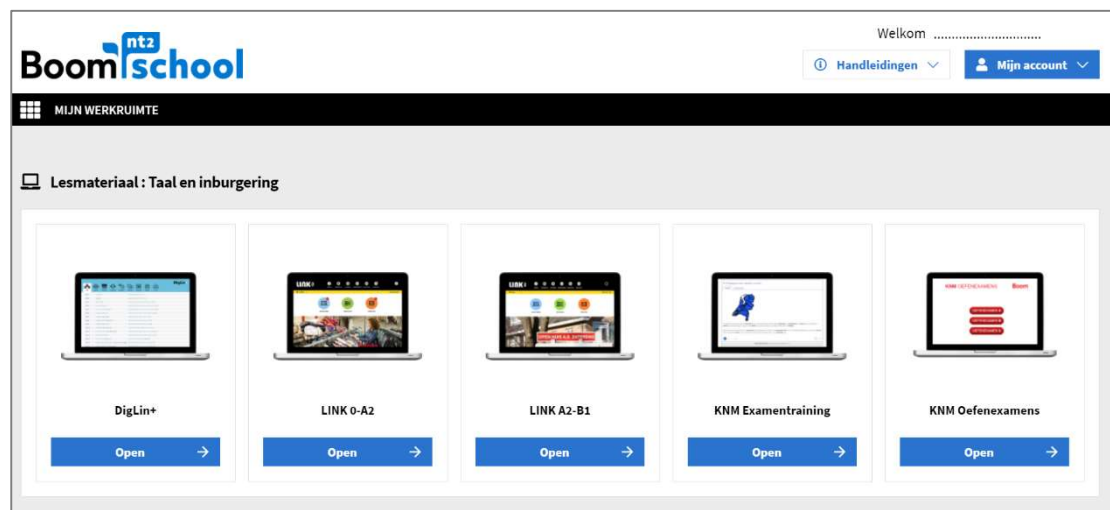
Boom nt2 school

Welkom ..............................

Handleidingen

Mijn account

MIJN WERKRUIMTE

Lesmateriaal : Taal en inburgering

DigLin+

Open

LINK 0-A2

Open

LINK A2-B1

Open

KNM Examentraining

Open

KNM Oefenexamens

Open